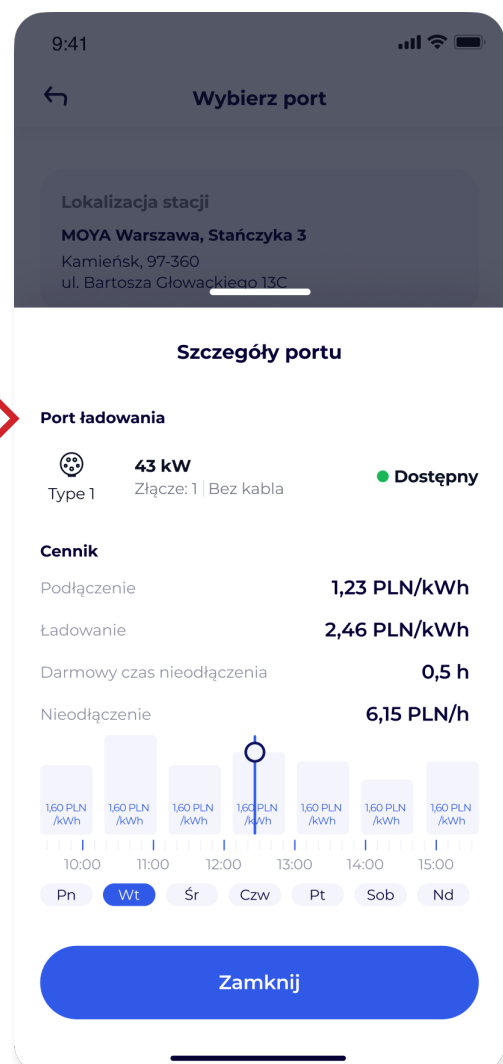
9:41

Wybierz port

Lokalizacja stacji

MOYA Warszawa, Stańczyka 3

Kamieńsk, 97-360
ul. Bartosza Głowackiego 13C

Szczegóły portu

Port ładowania

Type 1

43 kW
Złącze: 1 | Bez kabla

Dostępny

Cennik

| | |
|---|---|
| Podłączenie | 1,23 PLN/kWh |
| Ładowanie | 2,46 PLN/kWh |
| Darmowy czas nieodłączenia | 0,5 h |
| Nieodłączenie | 6,15 PLN/h |

1,60 PLN /kWh
1,60 PLN /kWh
1,60 PLN /kWh
1,60 PLN /kWh
1,60 PLN /kWh
1,60 PLN /kWh
1,60 PLN /kWh

10:00 11:00 12:00 13:00 14:00 15:00

Pn Wt Śr Czw Pt Sob Nd

Zamknij